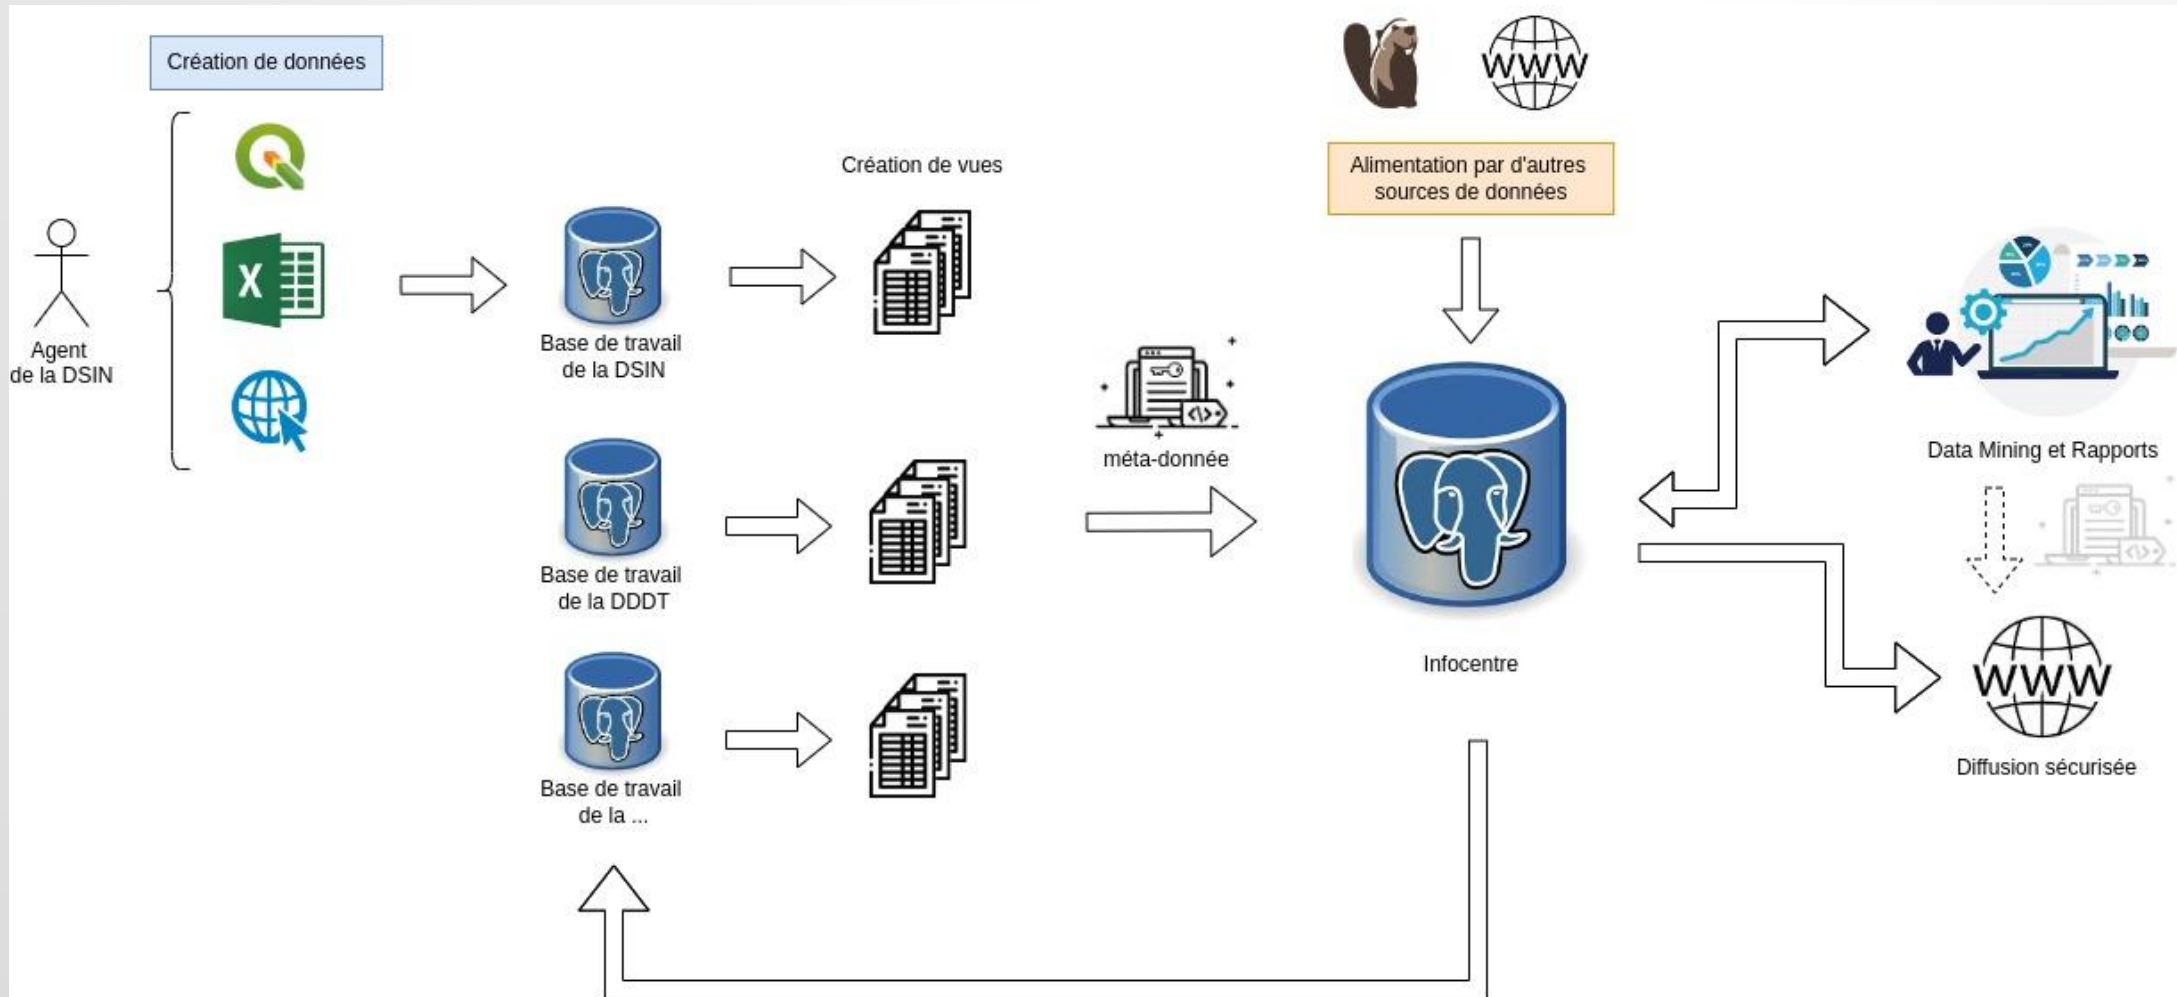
Création de données

Agent de la DSIN

Création de vues

Base de travail de la DSIN

Base de travail de la DDDT

Base de travail de la ...

méta-donnée

WWW

Alimentation par d'autres sources de données

Infocentre

Data Mining et Rapports

WWW

Diffusion sécurisée